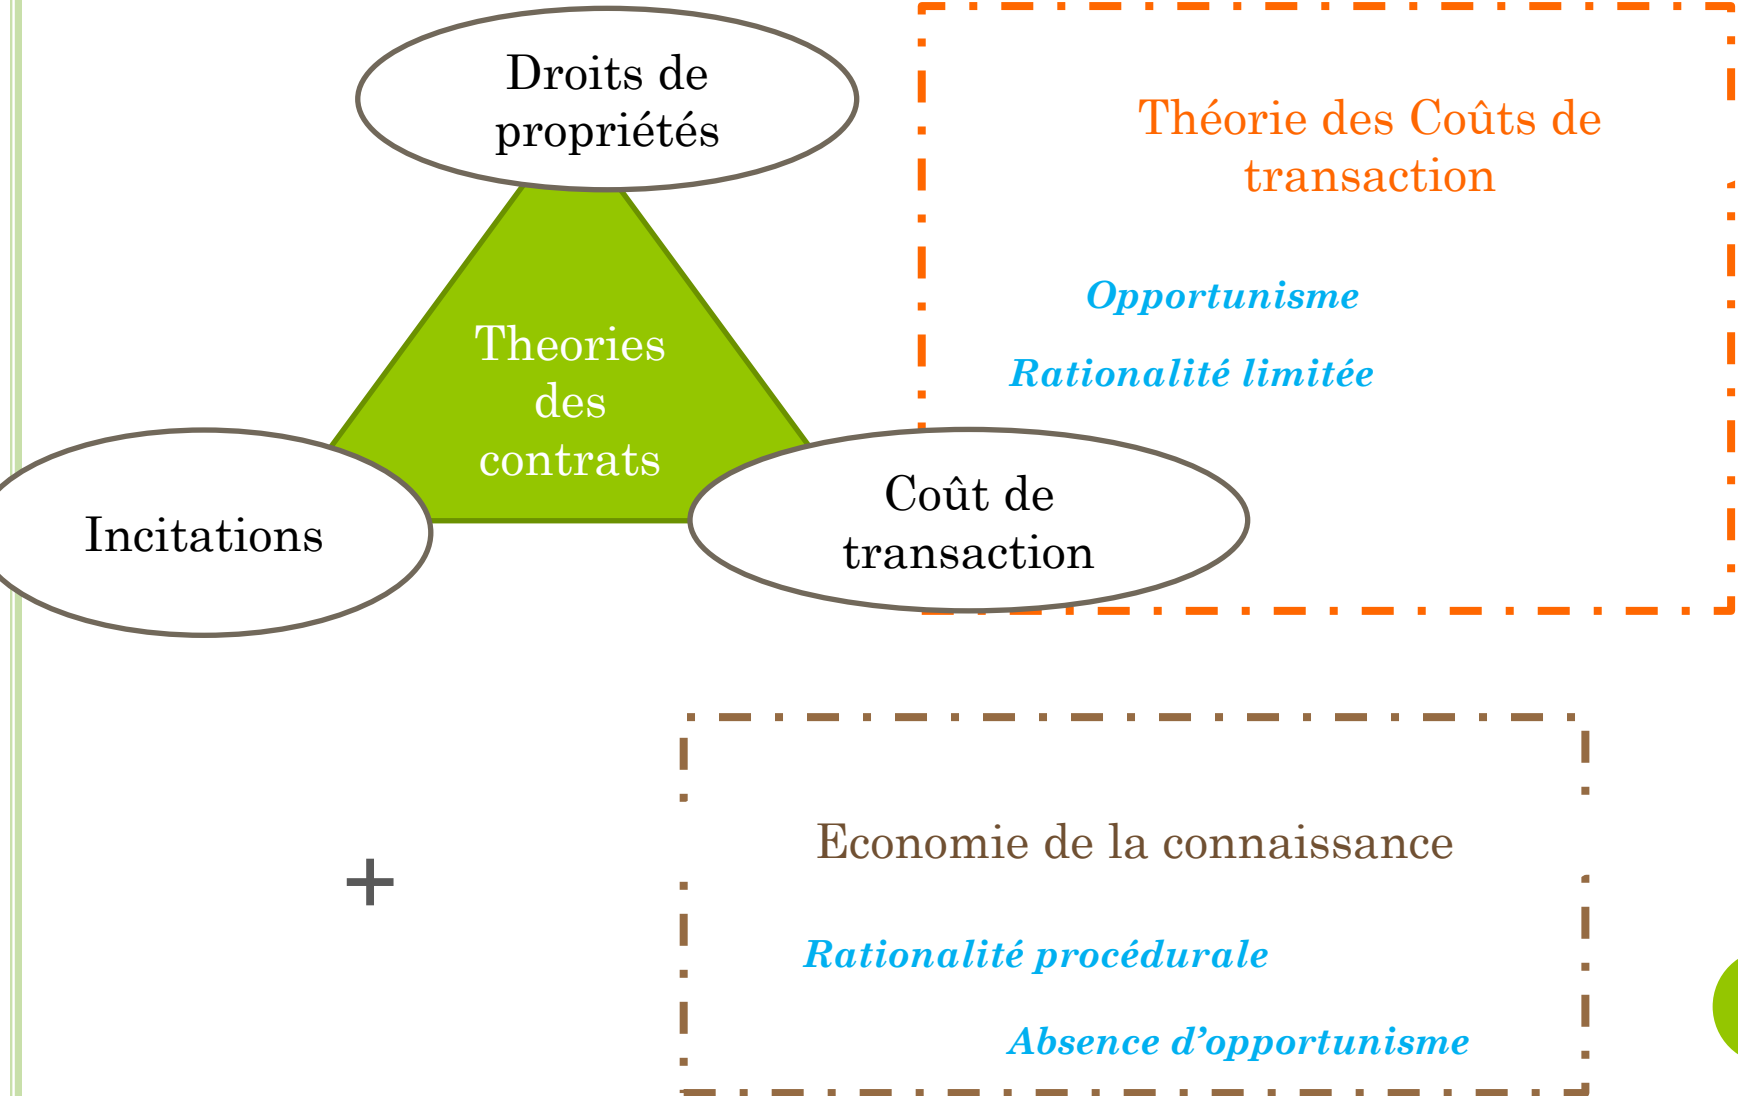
Droits de propriétés

Theories des contrats

Incitations

Coût de transaction

Théorie des Coûts de transaction

Opportunisme

Rationalité limitée

+

Economie de la connaissance

Rationalité procédurale

Absence d'opportunisme